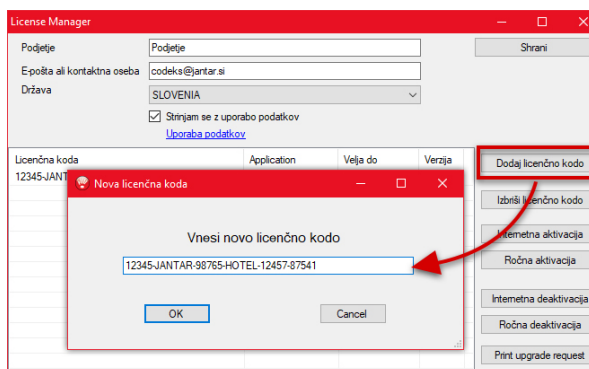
License Manager

Podjetje
Podjetje
E-pošta ali kontaktna oseba
codeks@jantar.si
Država
SLOVENIA
Strinjam se z uporabo podatkov
Uporaba podatkov
Shrani

| Licenčna koda | Application | Velja do | Verzija |
|---|---|---|---|
| 12345-JANT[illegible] | | | |

Dodaj licenčno kodo
Izbriši licenčno kodo
Internetna aktivacija
Ročna aktivacija
Internetna deaktivacija
Ročna deaktivacija
Print upgrade request

Nova licenčna koda
Vnesi novo licenčno kodo
12345-JANTAR-98765-HOTEL-12457-87541
OK
Cancel